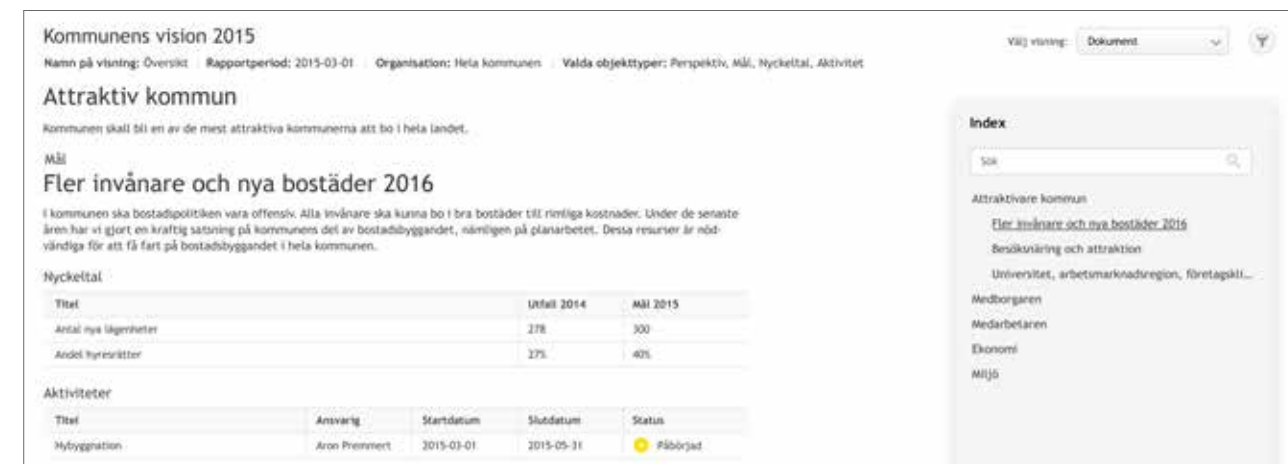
Kommunens vision 2015

Namn på visning: Översikt | Rapportperiod: 2015-03-01 | Organisation: Hela kommunen | Valda objekttyper: Perspektiv, Mål, Nyckeltal, Aktivitet

Välj visning: Dokument

Attraktiv kommun

Kommunen skall bli en av de mest attraktiva kommunerna att bo i hela landet.

Mål

Fler invånare och nya bostäder 2016

I kommunen ska bostadspolitiken vara offensiv. Alla invånare ska kunna bo i bra bostäder till rimliga kostnader. Under de senaste åren har vi gjort en kraftig satsning på kommunens del av bostadsbyggandet, nämligen på planarbetet. Dessa resurser är nödvändiga för att få fart på bostadsbyggandet i hela kommunen.

Nyckeltal

| Titel | Utfall 2014 | Mål 2015 |
|---|---|---|
| Antal nya lägenheter | 278 | 300 |
| Andel hyresrätter | 27% | 40% |

Aktiviteter

| Titel | Ansvarig | Startdatum | Slutdatum | Status |
|---|---|---|---|---|
| Nybyggnation | Aron Premmert | 2015-03-01 | 2015-05-31 | Påbörjad |

Index

Sök

Attraktivare kommun

Fler invånare och nya bostäder 2016

Besöksnäring och attraktion

Universitet, arbetsmarknadsregion, företagskli...

Medborgaren

Medarbetaren

Ekonomi

Miljö